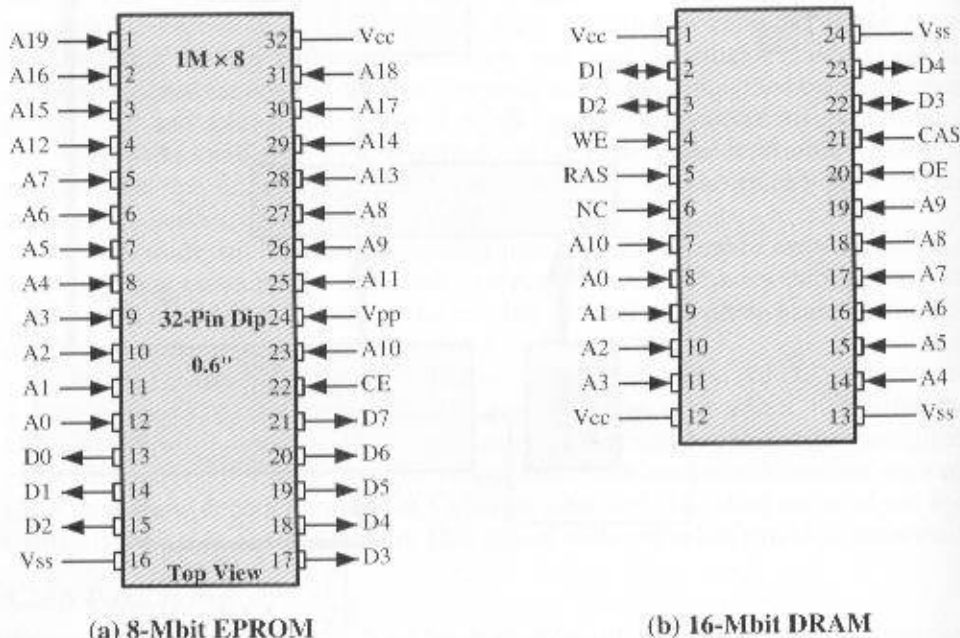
A19 1
A16 2
A15 3
A12 4
A7 5
A6 6
A5 7
A4 8
A3 9
A2 10
A1 11
A0 12
D0 13
D1 14
D2 15
Vss 16

1M × 8

32-Pin Dip

0.6"

Top View

32 Vcc
31 A18
30 A17
29 A14
28 A13
27 A8
26 A9
25 A11
24 Vpp
23 A10
22 CE
21 D7
20 D6
19 D5
18 D4
17 D3

(a) 8-Mbit EPROM

Vcc 1
D1 2
D2 3
WE 4
RAS 5
NC 6
A10 7
A0 8
A1 9
A2 10
A3 11
Vcc 12

24 Vss
23 D4
22 D3
21 CAS
20 OE
19 A9
18 A8
17 A7
16 A6
15 A5
14 A4
13 Vss

(b) 16-Mbit DRAM